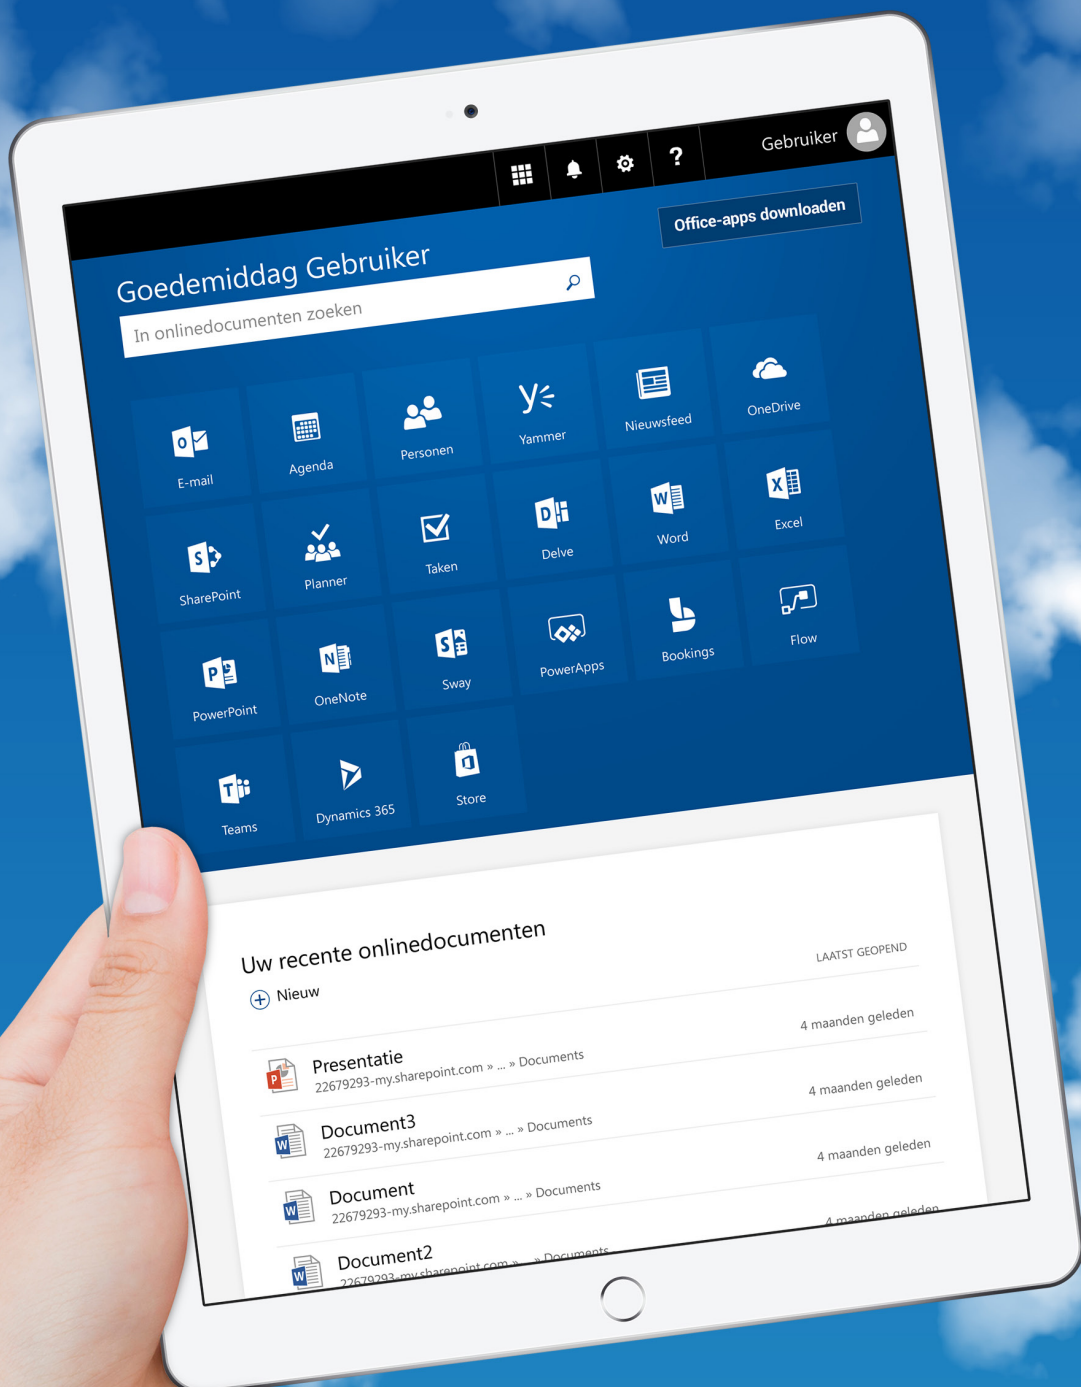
? Gebruiker

Office-apps downloaden

Goedemiddag Gebruiker

In onlinedocumenten zoeken

E-mail
Agenda
Personen
Yammer
Nieuwsfeed
OneDrive
SharePoint
Planner
Taken
Delve
Word
Excel
PowerPoint
OneNote
Sway
PowerApps
Bookings
Flow
Teams
Dynamics 365
Store

Uw recente onlinedocumenten

LAATST GEOPEND

Nieuw

Presentatie
22679293-my.sharepoint.com » ... » Documents
4 maanden geleden

Document3
22679293-my.sharepoint.com » ... » Documents
4 maanden geleden

Document
22679293-my.sharepoint.com » ... » Documents
4 maanden geleden

Document2
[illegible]
4 maanden geleden